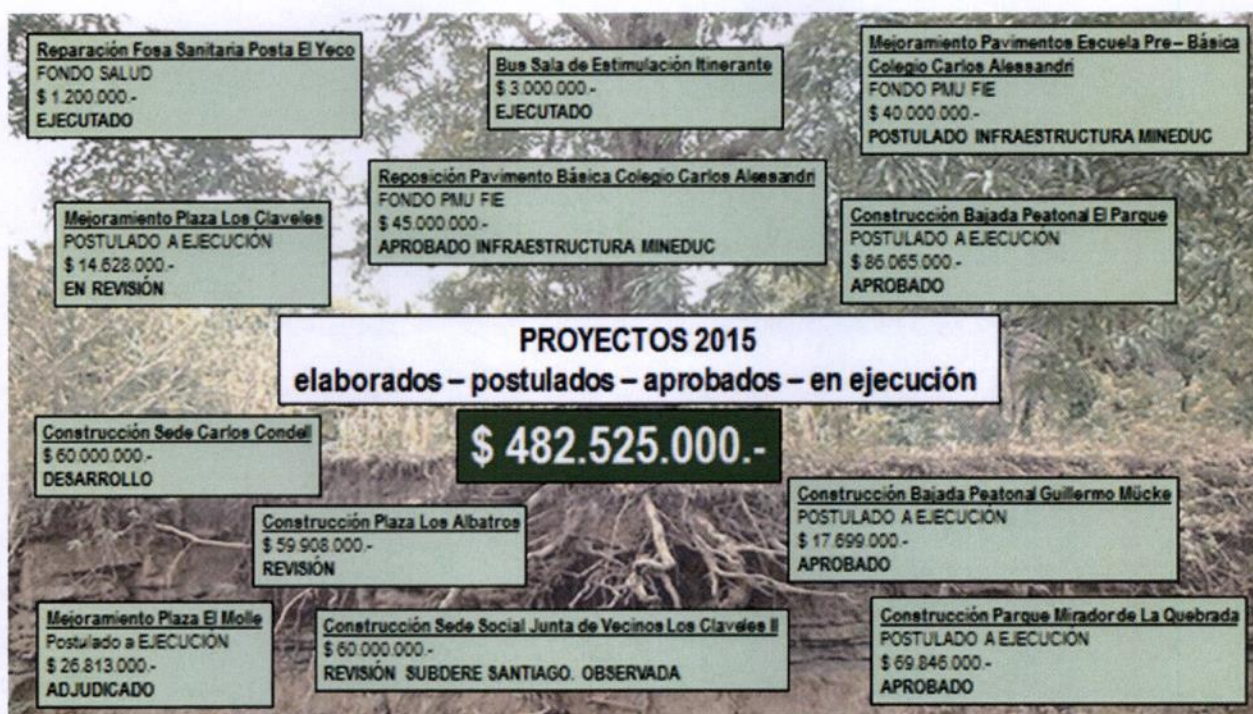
Reparación Fosa Sanitaria Posta El Yeco
FONDO SALUD
$ 1.200.000.-
EJECUTADO

Bus Sala de Estimulación Itinerante
$ 3.000.000.-
EJECUTADO

Mejoramiento Pavimentos Escuela Pre – Básica Colegio Carlos Alessandri
FONDO PMU FIE
$ 40.000.000.-
POSTULADO INFRAESTRUCTURA MINEDUC

Reposición Pavimento Básica Colegio Carlos Alessandri
FONDO PMU FIE
$ 45.000.000.-
APROBADO INFRAESTRUCTURA MINEDUC

Mejoramiento Plaza Los Claveles
POSTULADO A EJECUCIÓN
$ 14.628.000.-
EN REVISIÓN

Construcción Bajada Peatonal El Parque
POSTULADO A EJECUCIÓN
$ 86.065.000.-
APROBADO

PROYECTOS 2015
elaborados – postulados – aprobados – en ejecución

$ 482.525.000.-

Construcción Sede Carlos Condell
$ 60.000.000.-
DESARROLLO

Construcción Bajada Peatonal Guillermo Mücke
POSTULADO A EJECUCIÓN
$ 17.699.000.-
APROBADO

Construcción Plaza Los Albatros
$ 59.908.000.-
REVISIÓN

Mejoramiento Plaza El Molle
Postulado a EJECUCIÓN
$ 26.813.000.-
ADJUDICADO

Construcción Sede Social Junta de Vecinos Los Claveles II
$ 60.000.000.-
REVISIÓN SUBDERE SANTIAGO. OBSERVADA

Construcción Parque Mirador de La Quebrada
POSTULADO A EJECUCIÓN
$ 69.846.000.-
APROBADO